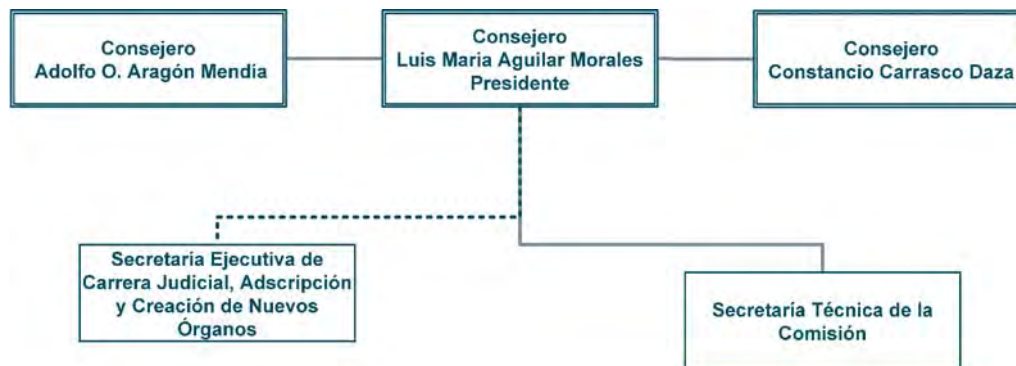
Consejero
Adolfo O. Aragón Mendía

Consejero
Luis Maria Aguilar Morales
Presidente

Consejero
Constancio Carrasco Daza

Secretaria Ejecutiva de Carrera Judicial, Adscripción y Creación de Nuevos Órganos

Secretaría Técnica de la Comisión